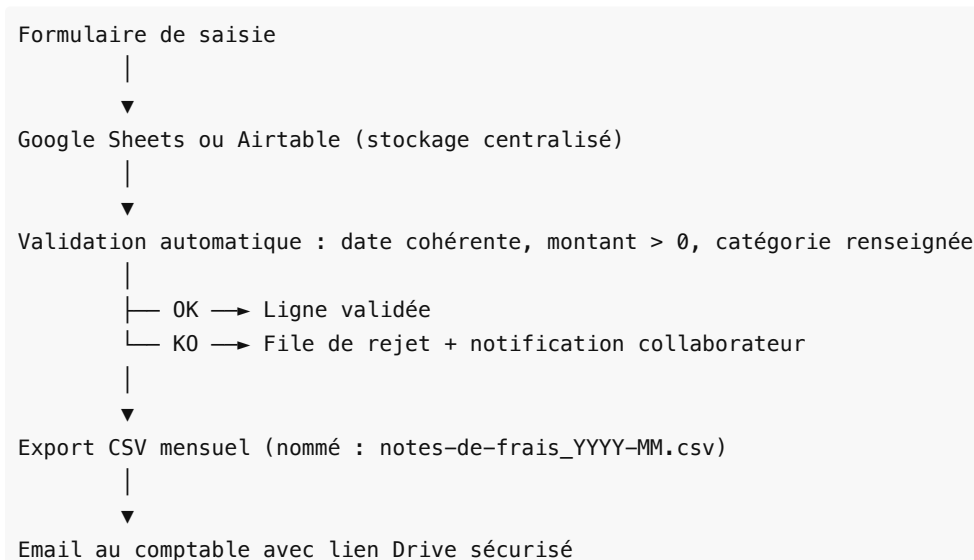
Formulaire de saisie
│
▼
Google Sheets ou Airtable (stockage centralisé)
│
▼
Validation automatique : date cohérente, montant > 0, catégorie renseignée
│
├── OK ──► Ligne validée
└── KO ──► File de rejet + notification collaborateur
│
▼
Export CSV mensuel (nommé : notes-de-frais_YYYY-MM.csv)
│
▼
Email au comptable avec lien Drive sécurisé